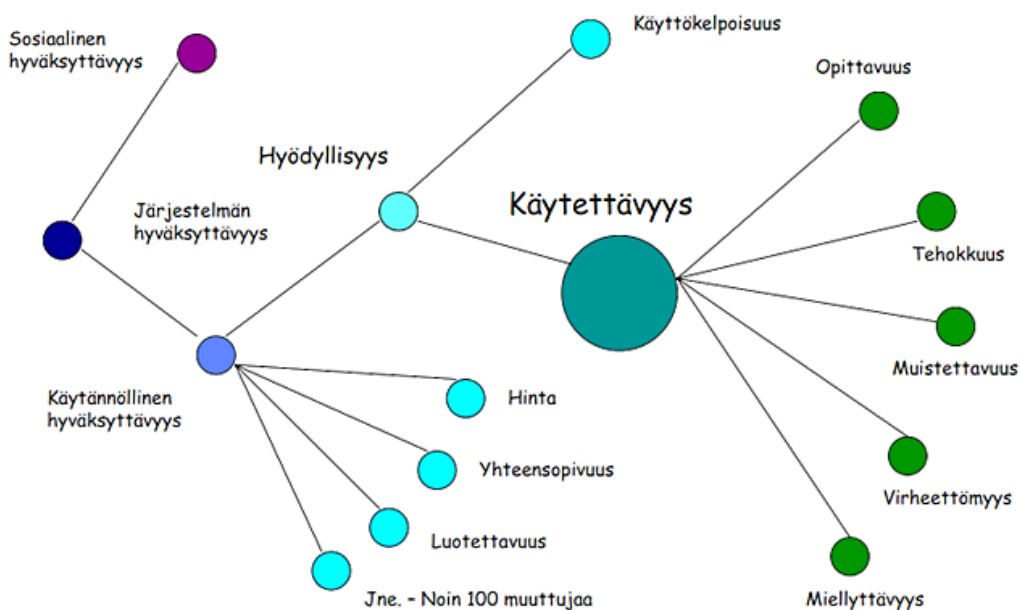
Sosiaalinen hyväksyttävyys

Käyttökelpoisuus

Opittavuus

Hyödyllisyys

Järjestelmän hyväksyttävyys

Käytettävyys

Tehokkuus

Muistettavuus

Käytännöllinen hyväksyttävyys

Hinta

Yhteensopivuus

Virheettömyys

Luotettavuus

Jne. – Noin 100 muuttujaa

Miellyttävyys